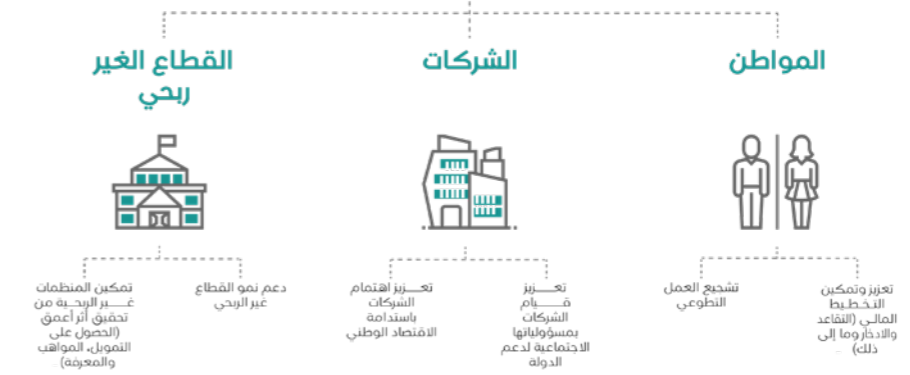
المواطن

الشركات

القطاع الغير ربحي

تعزيز وتمكين التخطيط المالي (التقاعد والادخار وما إلى ذلك)

تشجيع العمل التطوعي

تعزيز قيام الشركات بمسؤولياتها الاجتماعية لدعم الدولة

تعزيز اهتمام الشركات باستدامة الاقتصاد الوطني

دعم نمو القطاع غير الربحي

تمكين المنظمات غير الربحية من تحقيق أثر أعمق (الحصول على التمويل، المواهب والمعرفة)